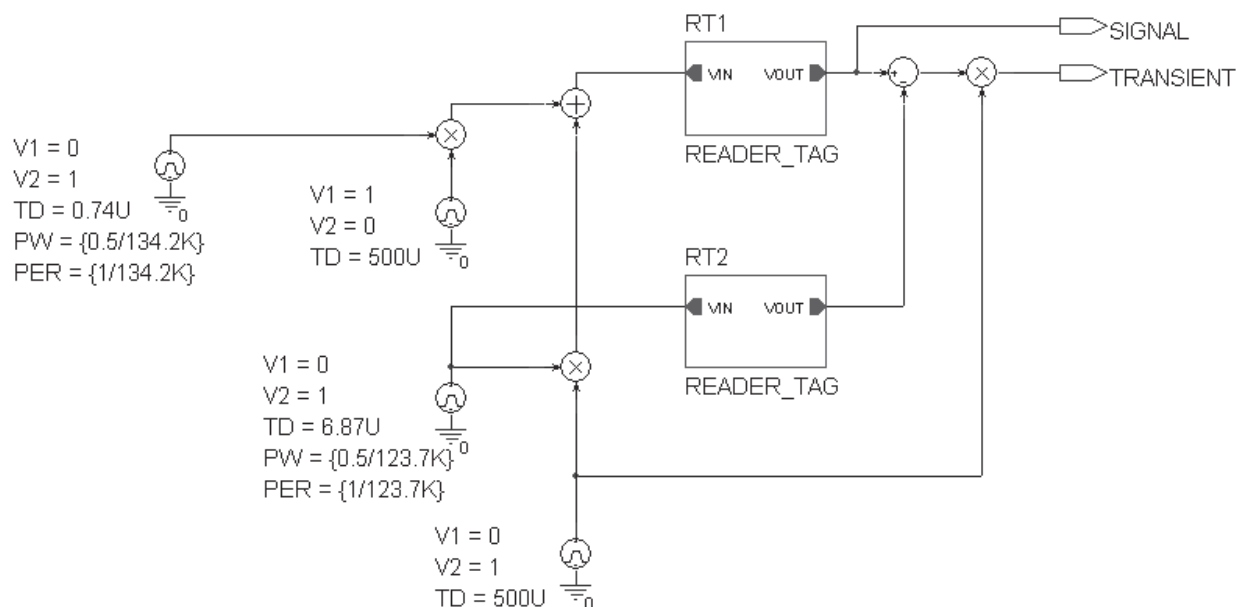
RT1

VIN VOUT

READER_TAG

SIGNAL

TRANSIENT

V1 = 0
V2 = 1
TD = 0.74U
PW = {0.5/134.2K}
PER = {1/134.2K}

0

V1 = 1
V2 = 0
TD = 500U

0

RT2

VIN VOUT

READER_TAG

V1 = 0
V2 = 1
TD = 6.87U
PW = {0.5/123.7K}
PER = {1/123.7K}

0

V1 = 0
V2 = 1
TD = 500U

0